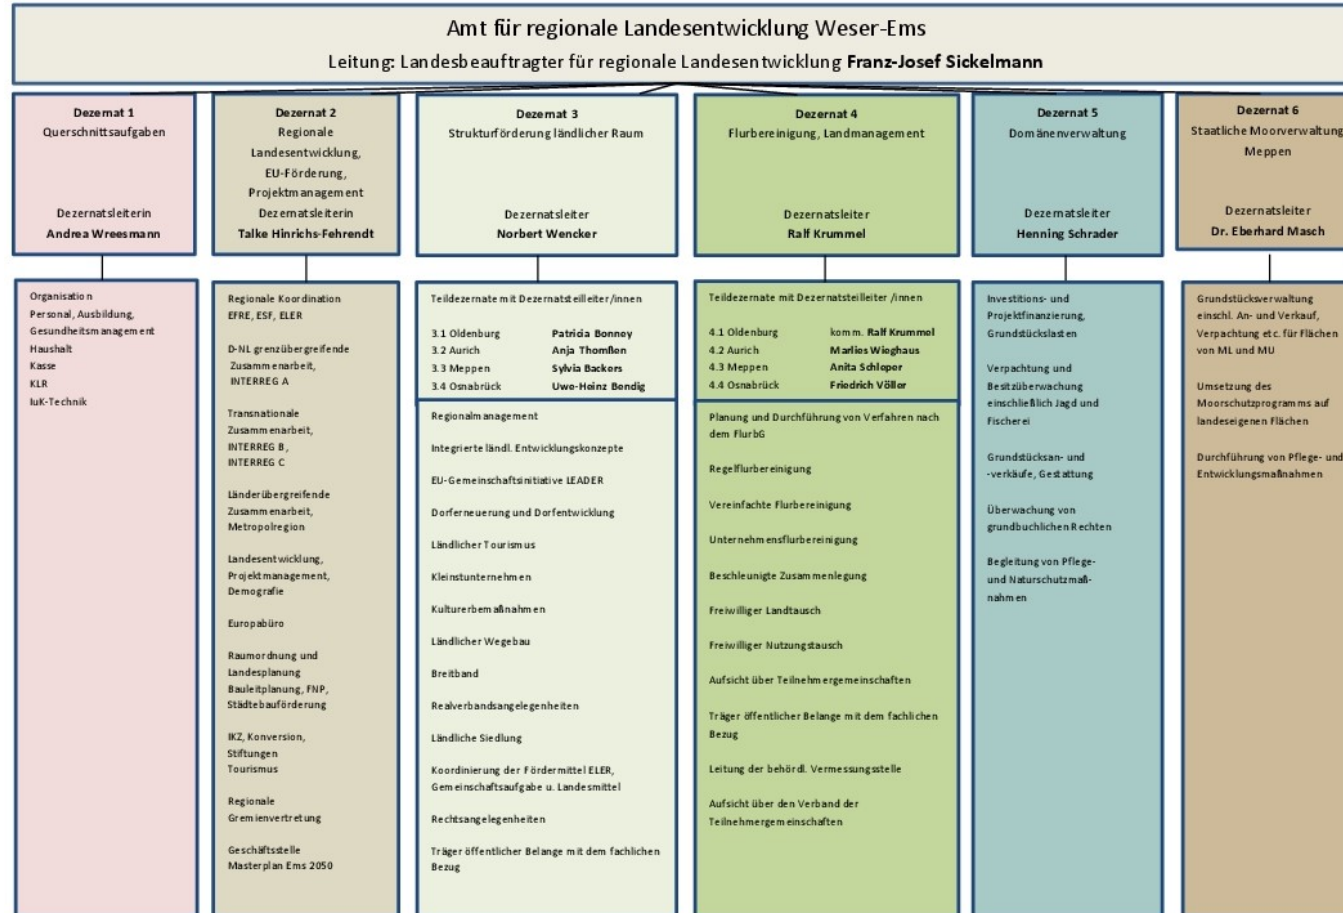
Amt für regionale Landesentwicklung Weser-Ems
Leitung: Landesbeauftragter für regionale Landesentwicklung **Franz-Josef Sickelmann**

**Dezernat 1**
Querschnittsaufgaben

Dezernatsleiterin
**Andrea Wreesmann**

Organisation
Personal, Ausbildung, Gesundheitsmanagement
Haushalt
Kasse
KLR
IuK-Technik

**Dezernat 2**
Regionale Landesentwicklung, EU-Förderung, Projektmanagement
Dezernatsleiterin
**Talke Hinrichs-Fehrendt**

Regionale Koordination
EFRE, ESF, ELER

D-NL grenzübergreifende Zusammenarbeit, INTERREG A

Transnationale Zusammenarbeit, INTERREG B, INTERREG C

Länderübergreifende Zusammenarbeit, Metropolregion

Landesentwicklung, Projektmanagement, Demografie

Europabüro

Raumordnung und Landesplanung
Bauleitplanung, FNP, Städtebauförderung

IKZ, Konversion, Stiftungen
Tourismus

Regionale Gremienvertretung

Geschäftsstelle Masterplan Ems 2050

**Dezernat 3**
Strukturförderung ländlicher Raum

Dezernatsleiter
**Norbert Wencker**

Teildezernate mit Dezernatsteilleiter/innen

3.1 Oldenburg **Patricia Bonney**
3.2 Aurich **Anja Thomßen**
3.3 Meppen **Sylvia Backers**
3.4 Osnabrück **Uwe-Heinz Bendig**

Regionalmanagement

Integrierte ländl. Entwicklungskonzepte

EU-Gemeinschaftsinitiative LEADER

Dorferneuerung und Dorfentwicklung

Ländlicher Tourismus

Kleinstunternehmen

Kulturerbemaßnahmen

Ländlicher Wegebau

Breitband

Realverbandsangelegenheiten

Ländliche Siedlung

Koordinierung der Fördermittel ELER, Gemeinschaftsaufgabe u. Landesmittel

Rechtsangelegenheiten

Träger öffentlicher Belange mit dem fachlichen Bezug

**Dezernat 4**
Flurbereinigung, Landmanagement

Dezernatsleiter
**Ralf Krummel**

Teildezernate mit Dezernatsteilleiter /innen

4.1 Oldenburg komm. **Ralf Krummel**
4.2 Aurich **Marlies Wieghaus**
4.3 Meppen **Anita Schloper**
4.4 Osnabrück **Friedrich Völler**

Planung und Durchführung von Verfahren nach dem FlurbG

Regelflurbereinigung

Vereinfachte Flurbereinigung

Unternehmensflurbereinigung

Beschleunigte Zusammenlegung

Freiwilliger Landtausch

Freiwilliger Nutzungstausch

Aufsicht über Teilnehmergemeinschaften

Träger öffentlicher Belange mit dem fachlichen Bezug

Leitung der behördl. Vermessungsstelle

Aufsicht über den Verband der Teilnehmergemeinschaften

**Dezernat 5**
Domänenverwaltung

Dezernatsleiter
**Henning Schrader**

Investitions- und Projektfinanzierung, Grundstückslasten

Verpachtung und Besitzüberwachung einschließlich Jagd und Fischerei

Grundstücksan- und -verkäufe, Gestattung

Überwachung von grundbuchlichen Rechten

Begleitung von Pflege- und Naturschutzmaßnahmen

**Dezernat 6**
Staatliche Moorverwaltung Meppen

Dezernatsleiter
**Dr. Eberhard Masch**

Grundstücksverwaltung einschl. An- und Verkauf, Verpachtung etc. für Flächen von ML und MU

Umsetzung des Moorschutzprogramms auf landeseigenen Flächen

Durchführung von Pflege- und Entwicklungsmaßnahmen